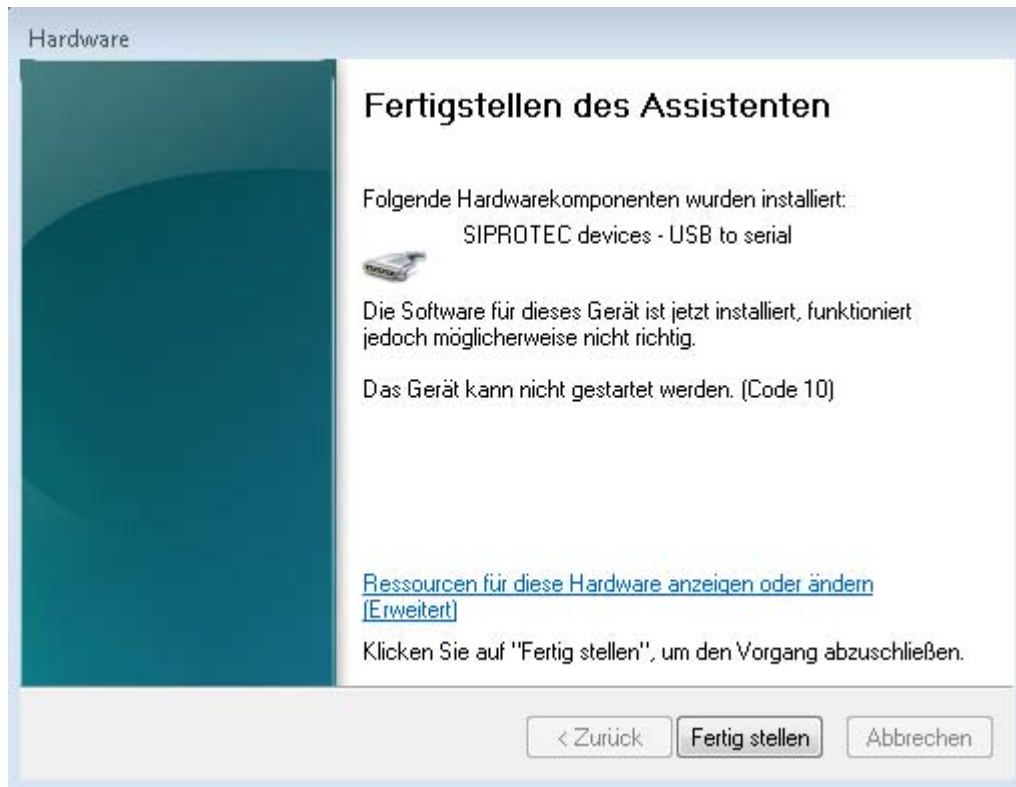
Hardware

Fertigstellen des Assistenten

Folgende Hardwarekomponenten wurden installiert:

SIPROTEC devices - USB to serial

Die Software für dieses Gerät ist jetzt installiert, funktioniert jedoch möglicherweise nicht richtig.

Das Gerät kann nicht gestartet werden. (Code 10)

Ressourcen für diese Hardware anzeigen oder ändern (Erweitert)

Klicken Sie auf "Fertig stellen", um den Vorgang abzuschließen.

< Zurück

Fertig stellen

Abbrechen